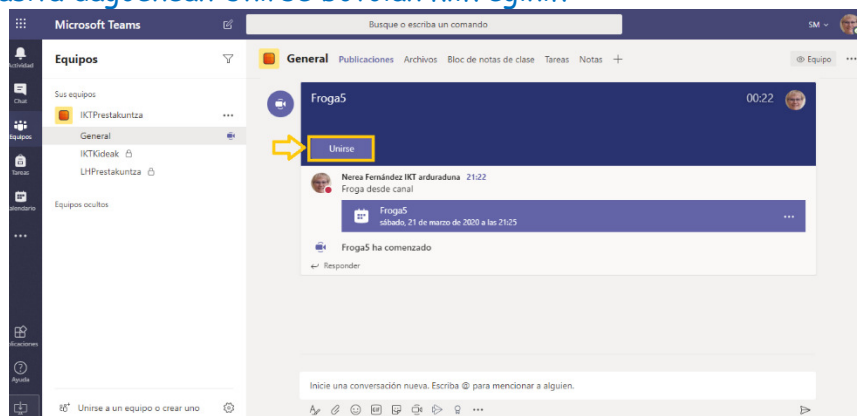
Microsoft Teams

Busque o escriba un comando

SM

Actividad

Chat

Equipos

Tareas

Calendario

...

Aplicaciones

Ayuda

Equipos

Sus equipos

IKTPrestakuntza

General

IKTKideak

LHPrestakuntza

Equipos ocultos

Unirse a un equipo o crear uno

General Publicaciones Archivos Bloc de notas de clase Tareas Notas +

Equipo

Froga5

00:22

Unirse

Nerea Fernández IKT arduraduna 21:22

Froga desde canal

Froga5

sábado, 21 de marzo de 2020 a las 21:25

Froga5 ha comenzado

Responder

Inicie una conversación nueva. Escriba @ para mencionar a alguien.